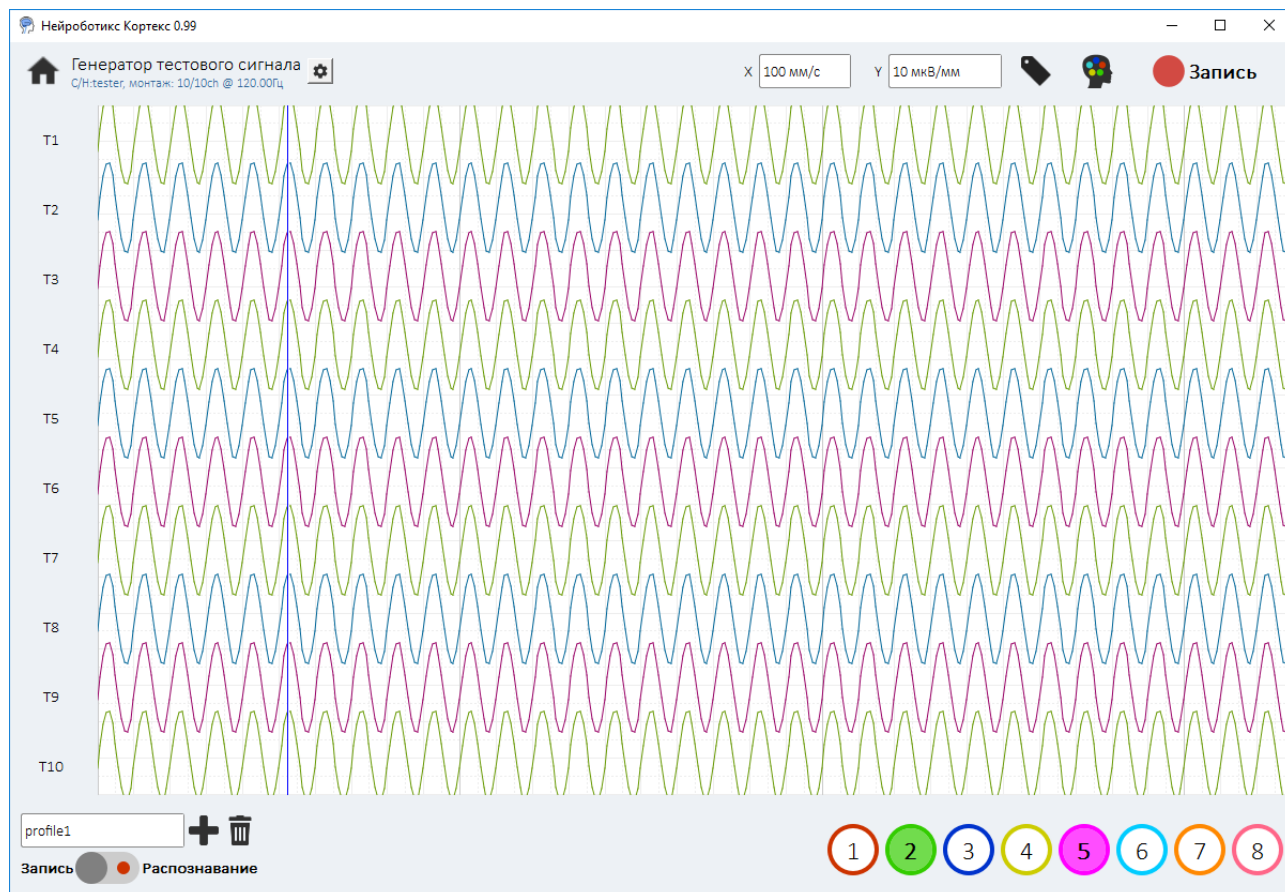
Нейроботикс Кортекс 0.99

Генератор тестового сигнала
С/Н:tester, монтаж: 10/10ch @ 120.00Гц

X 100 мм/с
Y 10 мкВ/мм

Запись

T1
T2
T3
T4
T5
T6
T7
T8
T9
T10

profile1

Запись Распознавание

1 2 3 4 5 6 7 8